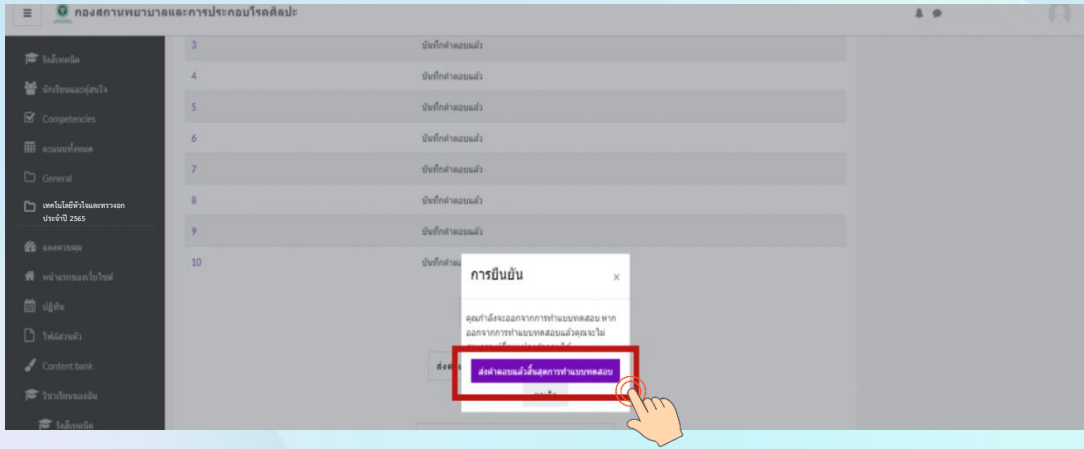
กองสถานพยาบาลและการประกอบโรคศิลปะ

รีอติเทคนิค
นักเรียนและผู้สนใจ
Competencies
คะแนนทั้งหมด
General
เทคโนโลยีหัวใจและทรวงอก ประจำปี 2565
แดชบอร์ด
หน้าแรกของเว็บไซต์
ปฏิทิน
ไฟล์ส่วนตัว
Content bank
วิชาเรียนของฉัน
รีอติเทคนิค

| | |
|---|---|
| 3 | บันทึกคำตอบแล้ว |
| 4 | บันทึกคำตอบแล้ว |
| 5 | บันทึกคำตอบแล้ว |
| 6 | บันทึกคำตอบแล้ว |
| 7 | บันทึกคำตอบแล้ว |
| 8 | บันทึกคำตอบแล้ว |
| 9 | บันทึกคำตอบแล้ว |
| 10 | บันทึกคำตอบ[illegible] |

การยืนยัน ×

คุณกำลังจะออกจากการทำแบบทดสอบ หากออกจากการทำแบบทดสอบแล้วคุณจะไม่ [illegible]

ส่งคำตอบแล้วสิ้นสุดการทำแบบทดสอบ

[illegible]